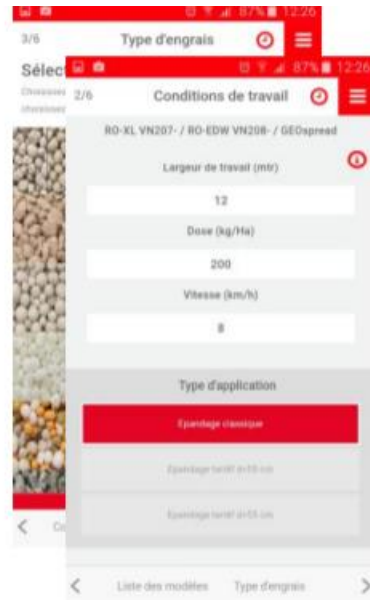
87% 12:26

3/6

Type d'engrais

Sélect

Choisissez

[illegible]

87% 12:26

2/6

Conditions de travail

RO-XL VN207- / RO-EDW VN208- / GEOspread

Largeur de travail (mtr)

12

Dose (kg/Ha)

200

Vitesse (km/h)

8

Type d'application

Epandage classique

Epandage tardif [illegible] cm

Epandage tardif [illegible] cm

Co

Liste des modèles

Type d'engrais